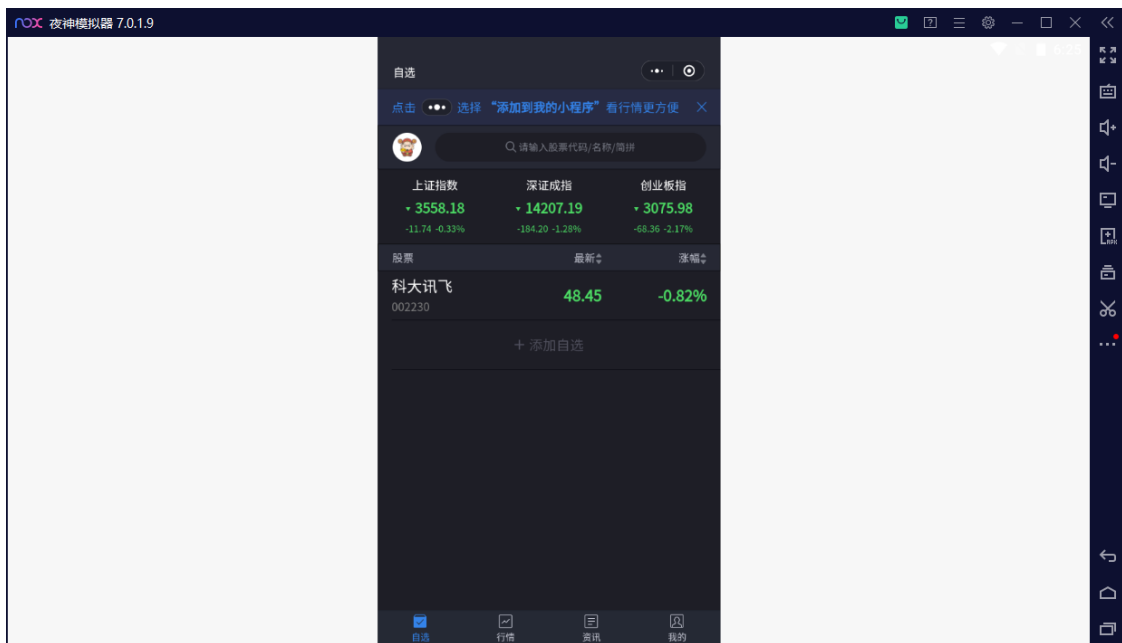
nox 夜神模拟器 7.0.1.9

6:25

自选

点击 ••• 选择 “添加到我的小程序” 看行情更方便 ×

请输入股票代码/名称/简拼

上证指数
3558.18
-11.74 -0.33%

深证成指
14207.19
-184.20 -1.28%

创业板指
3075.98
-68.36 -2.17%

| 股票 | 最新 | 涨幅 |
|---|---|---|
| 科大讯飞 002230 | 48.45 | -0.82% |

+ 添加自选

自选 行情 资讯 我的